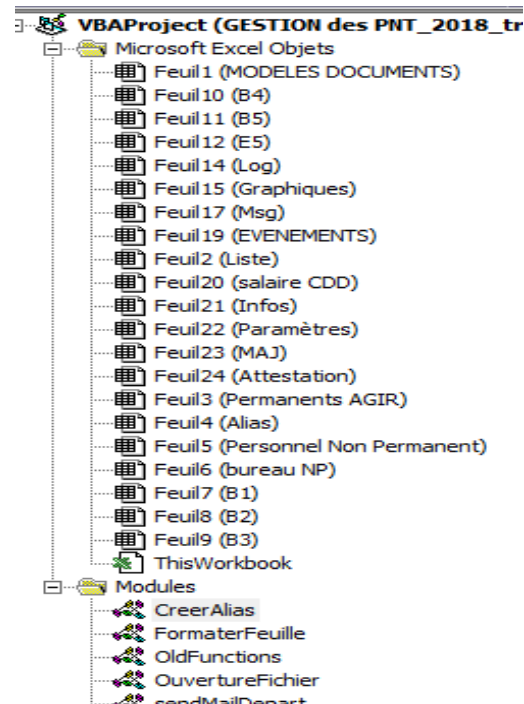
VBAProject (GESTION des PNT_2018_tr
Microsoft Excel Objets
Feuil1 (MODELES DOCUMENTS)
Feuil10 (B4)
Feuil11 (B5)
Feuil12 (E5)
Feuil14 (Log)
Feuil15 (Graphiques)
Feuil17 (Msg)
Feuil19 (EVENEMENTS)
Feuil2 (Liste)
Feuil20 (salaire CDD)
Feuil21 (Infos)
Feuil22 (Paramètres)
Feuil23 (MAJ)
Feuil24 (Attestation)
Feuil3 (Permanents AGIR)
Feuil4 (Alias)
Feuil5 (Personnel Non Permanent)
Feuil6 (bureau NP)
Feuil7 (B1)
Feuil8 (B2)
Feuil9 (B3)
ThisWorkbook
Modules
CreerAlias
FormaterFeuille
OldFunctions
OuvertureFichier
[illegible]